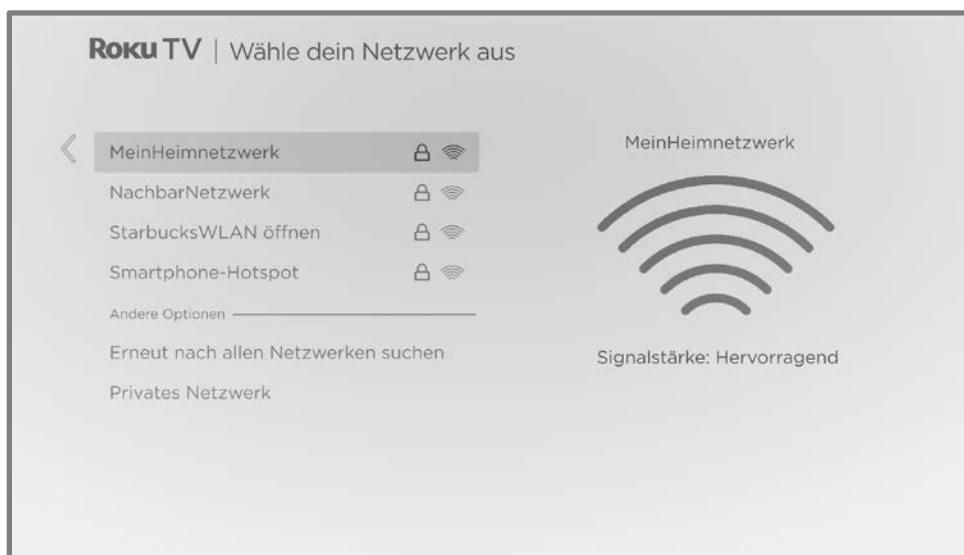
Roku TV | Wähle dein Netzwerk aus

MeinHeimnetzwerk

NachbarNetzwerk

StarbucksWLAN öffnen

Smartphone-Hotspot

Andere Optionen

Erneut nach allen Netzwerken suchen

Privates Netzwerk

MeinHeimnetzwerk

Signalstärke: Hervorragend